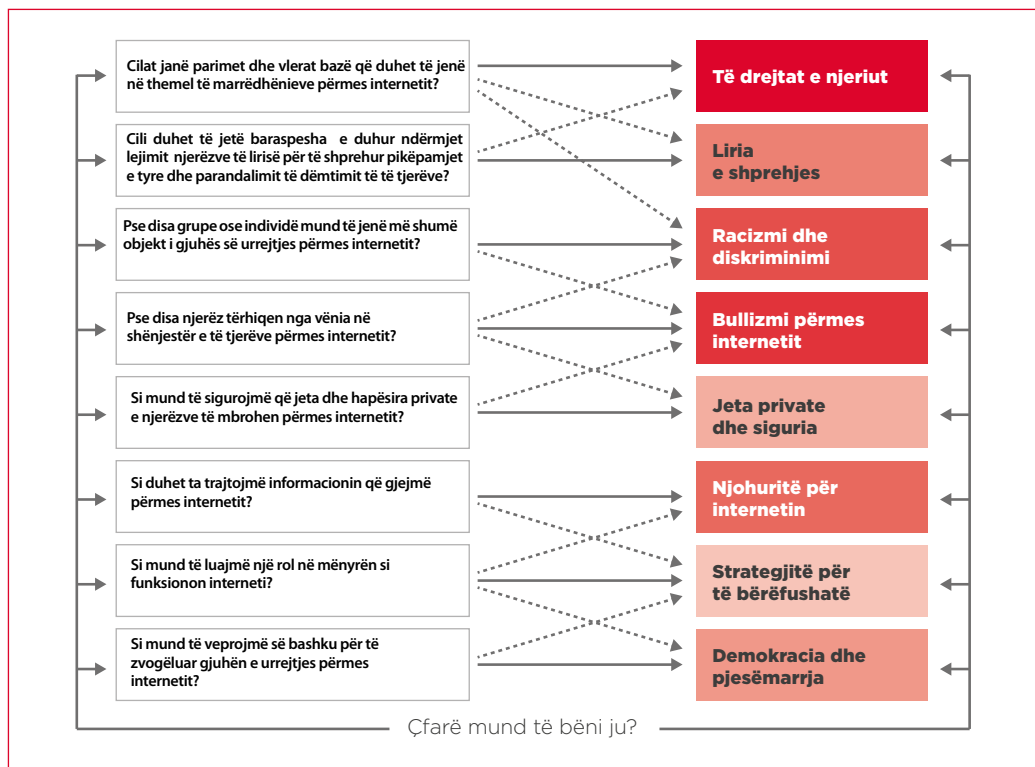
Cilat janë parimet dhe vlerat bazë që duhet të jenë në themel të marrëdhënieve përmes internetit?

Cili duhet të jetë baraspesha e duhur ndërmjet lejimit njerëzve të lirisë për të shprehur pikëpamjet e tyre dhe parandalimit të dëmtimit të të tjerëve?

Pse disa grupe ose individë mund të jenë më shumë objekt i gjuhës së urrejtjes përmes internetit?

Pse disa njerëz tërhiqen nga vënia në shënjestër e të tjerëve përmes internetit?

Si mund të sigurojmë që jeta dhe hapësira private e njerëzve të mbrohen përmes internetit?

Si duhet ta trajtojmë informacionin që gjejmë përmes internetit?

Si mund të luajmë një rol në mënyrën si funksionon interneti?

Si mund të veprojmë së bashku për të zvogëluar gjuhën e urrejtjes përmes internetit?

Të drejtat e njeriut

Liria e shprehjes

Racizmi dhe diskriminimi

Bullizmi përmes internetit

Jeta private dhe siguria

Njohuritë për internetin

Strategjitë për të bërëfushatë

Demokracia dhe pjesëmarrja

Çfarë mund të bëni ju?